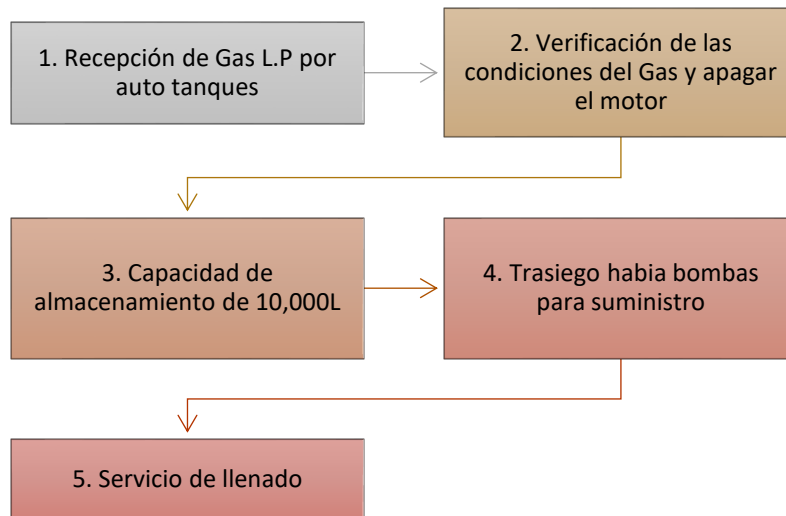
1. Recepción de Gas L.P por auto tanques

2. Verificación de las condiciones del Gas y apagar el motor

3. Capacidad de almacenamiento de 10,000L

4. Trasiego habia bombas para suministro

5. Servicio de llenado